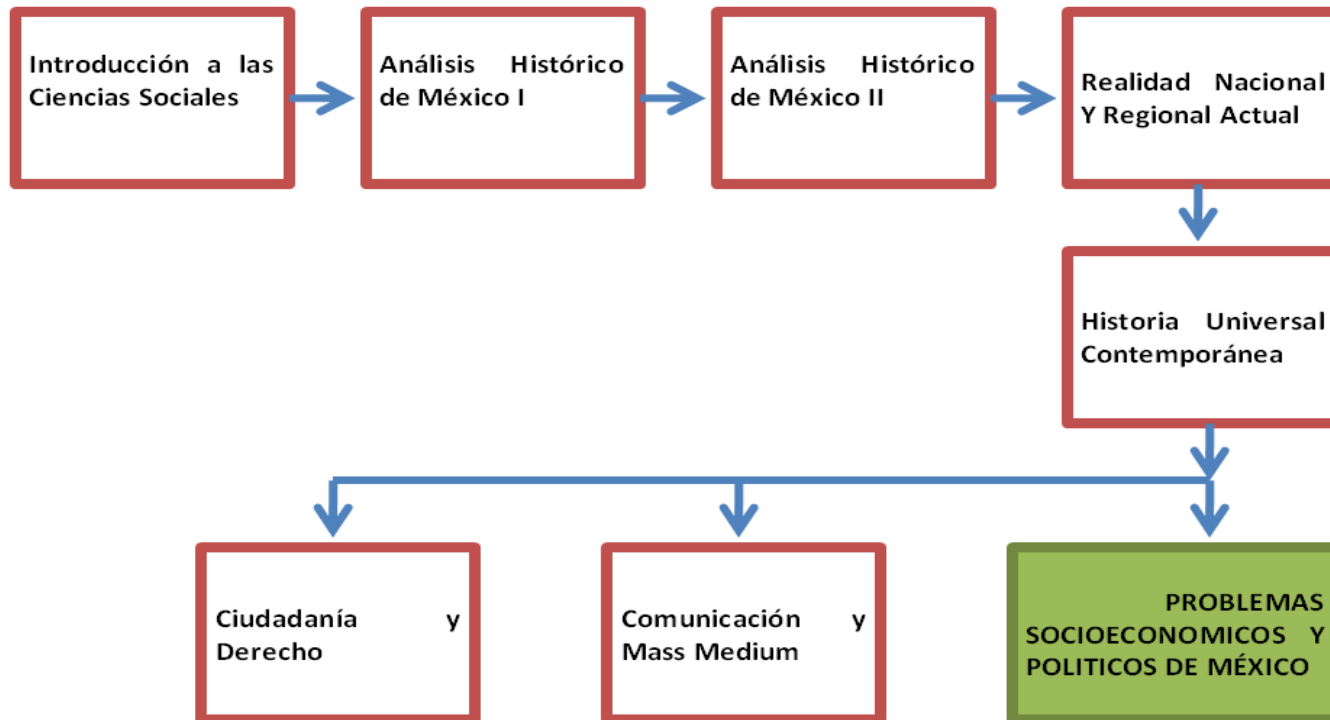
Introducción a las Ciencias Sociales

Análisis Histórico de México I

Análisis Histórico de México II

Realidad Nacional Y Regional Actual

Historia Universal Contemporánea

Ciudadanía y Derecho

Comunicación y Mass Medium

PROBLEMAS SOCIOECONOMICOS Y POLITICOS DE MÉXICO